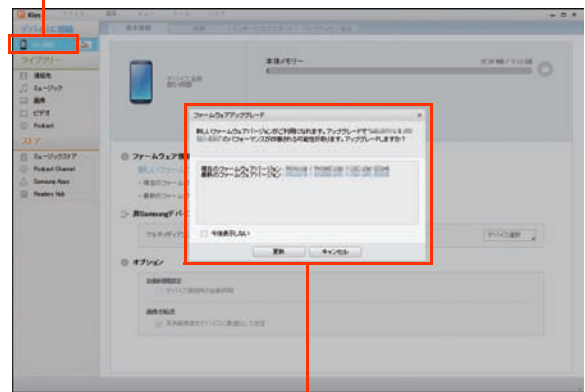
Kies

ライブラリー

連絡先

ミュージック

画像

ビデオ

Podcast

ストア

ミュージックストア

Podcast Channel

Samsung Apps

Readers Hub

基本情報

本体メモリー

ファームウェア情報

オプション

ファームウェアアップグレード

新しいファームウェアバージョンがご利用になれます。アップグレードで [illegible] のパフォーマンスが改善される可能性があります。アップグレードしますか？

現在のファームウェアバージョン : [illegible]

最新のファームウェアバージョン : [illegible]

今後表示しない

更新

キャンセル

デバイス選択